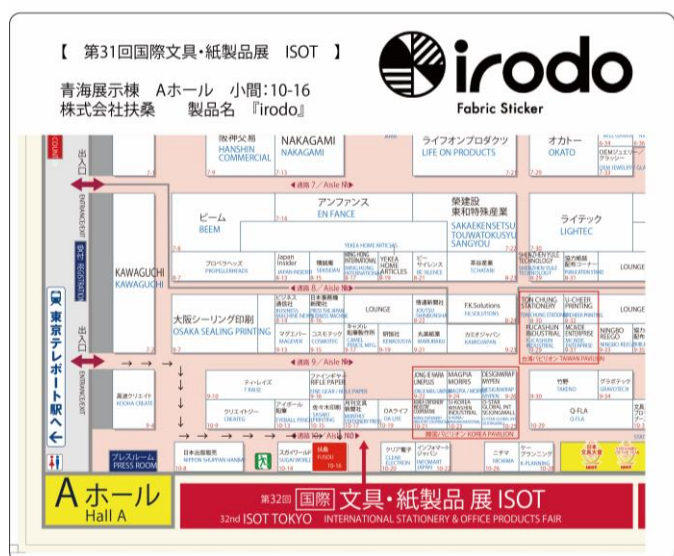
【　第31回国際文具・紙製品展　ISOT　】

青海展示棟　Aホール　小間:10-16
株式会社扶桑　　製品名 『irodo』

irodo
Fabric Sticker

阪神交易
HANSHIN COMMERCIAL

NAKAGAMI
NAKAGAMI

ライフオンプロダクツ
LIFE ON PRODUCTS

オカトー
OKATO

出入口
ENTRANCE/EXIT

通路 7 / Aisle 7

アンファンス
EN FANCE

ビーム
BEEM

榮建設
東和特殊産業
SAKAEKENSETSU
TOUWATOKUSYU
SANGYOU

ライテック
LIGHTEC

プロペラヘッズ
PROPELLERHEADS

Japan Inkder
JAPAN INSIDER

YEKEA HOME ARTICLES

KAWAGUCHI
KAWAGUCHI

受付
RECEPTION

通路 8 / Aisle 8

LOUNGE

大阪シーリング印刷
OSAKA SEALING PRINTING

LOUNGE

F.K.Solutions
FK SOLUTIONS

TON CHUNG STATIONERY

U-CHEER PRINTING

KUCASHUN INDUSTRIAL

MCKIDE ENTERPRISE

NINGBO REGGO

台湾パビリオン TAIWAN PAVILION

東京テレポート駅へ

出入口
ENTRANCE/EXIT

通路 9 / Aisle 9

高速クリエイト
KOSOKU CREATE

ティーレイズ
T RAISE

ライフオンペーパー
RIFLE PAPER

クリエイティジー
CREATEG

アイボール
EYEBALL

株式会社扶桑
FUSOU
10-16

通路 10 / Aisle 10

OA ライフ
OA LIFE

韓国パビリオン KOREA PAVILION

竹野
TAKENO

グラボテック
GRAVOTECH

Q-FLA
Q-FLA

プレスルーム
PRESS ROOM

日本出版販売
NIPPON SHUPPAN HANBAI

スガワラ
SUGAWARA

クリア電子
CLEAR ELECTRON

インフォマートジャパン
INFOMART JAPAN

ニチマ
NICHIMA

エープランニング
A-PLANNING

Aホール
Hall A

第32回 国際 文具・紙製品 展 ISOT
32nd ISOT TOKYO　INTERNATIONAL STATIONERY & OFFICE PRODUCTS FAIR